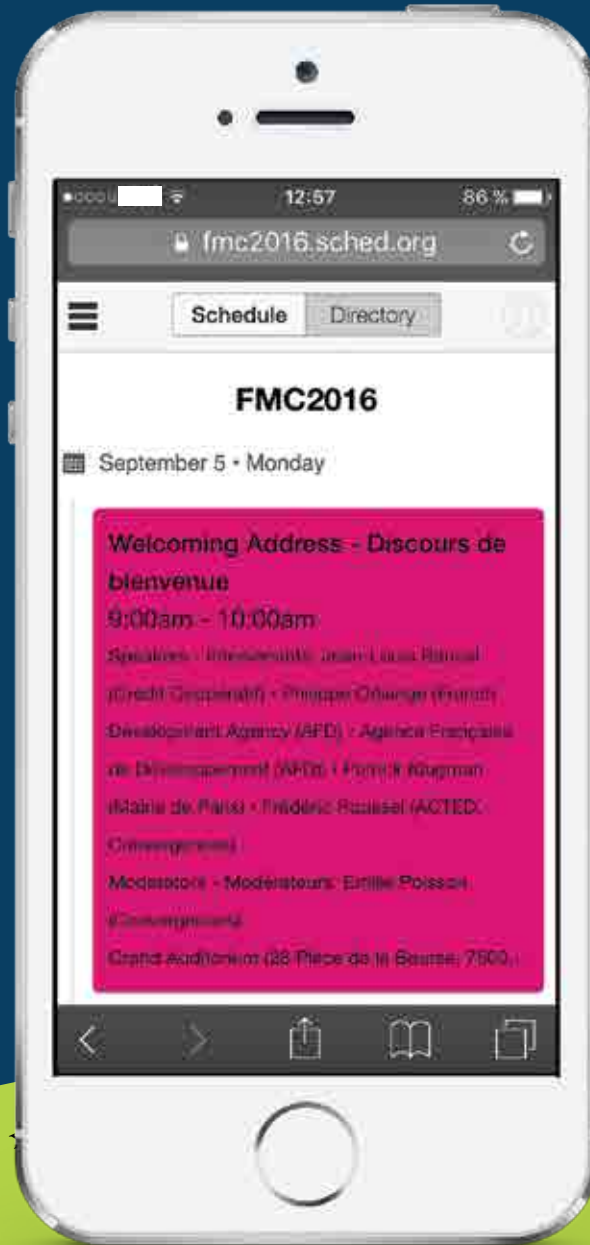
12:57

86 %

fmc2016.sched.org

Schedule

Directory

FMC2016

September 5 • Monday

Welcoming Address - Discours de bienvenue

9:00am - 10:00am

Speakers - Intervenants: Jean-Louis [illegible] (Crédit Coopératif) • Philippe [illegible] (French Development Agency (AFD) - Agence Française de Développement (AFD)) • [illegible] (Mairie de Paris) • Frédéric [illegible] (ACTED Convergences)

Moderators - Modérateurs: Emilie Poisson (Convergences)

Grand Auditorium (28 Place de la Bourse, 7500...